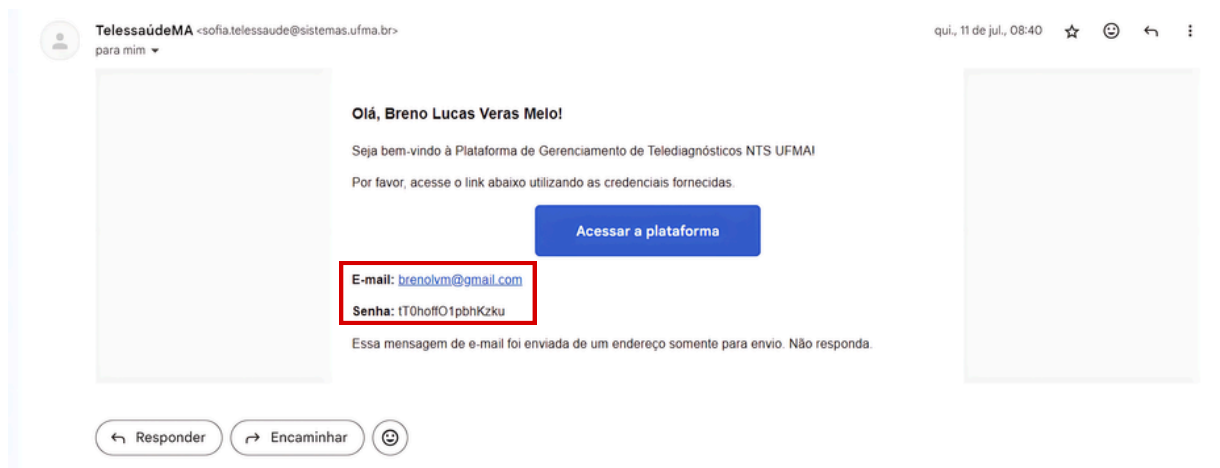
TelessaúdeMA <sofia.telessaude@sistemas.ufma.br>
para mim

qui., 11 de jul., 08:40

Olá, Breno Lucas Veras Melo!

Seja bem-vindo à Plataforma de Gerenciamento de Telediagnósticos NTS UFMA!

Por favor, acesse o link abaixo utilizando as credenciais fornecidas.

Acessar a plataforma

E-mail: brenolvm@gmail.com

Senha: tT0hoffO1pbhKzku

Essa mensagem de e-mail foi enviada de um endereço somente para envio. Não responda.

Responder
Encaminhar